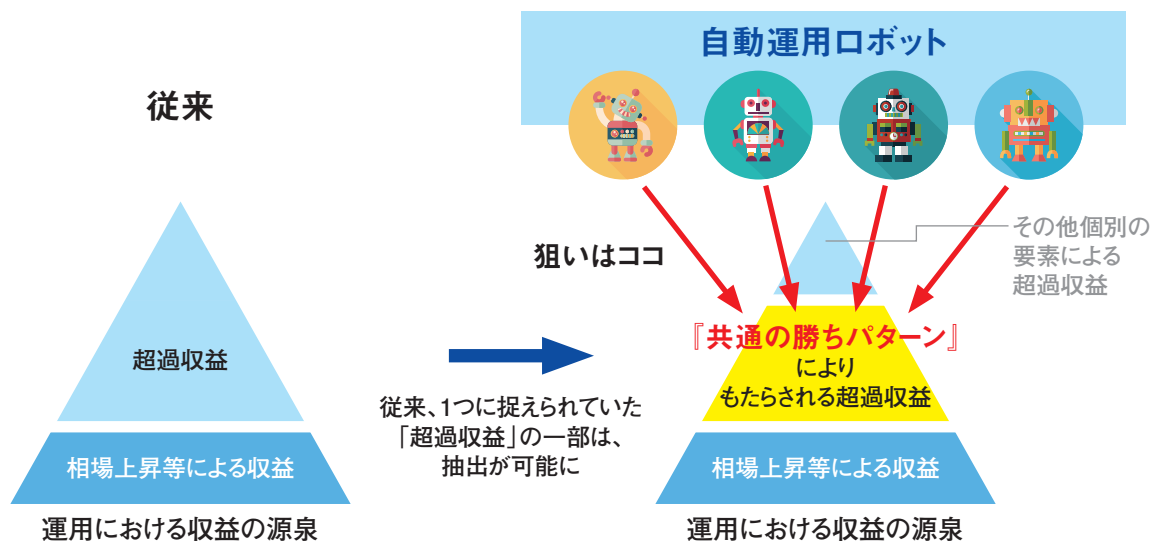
自動運用ロボット

従来

超過収益

相場上昇等による収益

運用における収益の源泉

従来、1つに捉えられていた「超過収益」の一部は、抽出が可能に

狙いはココ

その他個別の要素による超過収益

『共通の勝ちパターン』により もたらされる超過収益

相場上昇等による収益

運用における収益の源泉